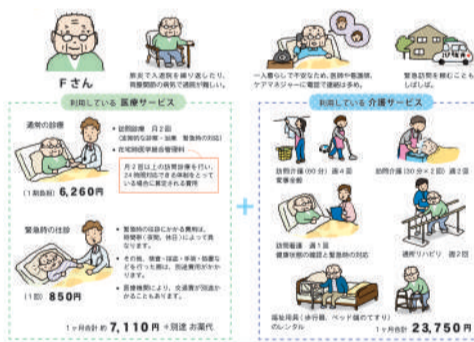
Fさん

肺炎で入退院を繰り返しており、背骨関節の病気で通院が難しい。

一人暮らしで不安なため、医師や看護師、ケアマネジャーに電話で連絡する事も。

緊急訪問を頼むことも、しばしば。

利用している 医療サービス

通常の診療

・訪問診療 月2回
（定期的な診察・処方・緊急時の対応）
・在宅時医学総合管理料

月2回以上の訪問診療を行い、24時間対応できる体制をとっている場合に算定される費用

（1回あたり）6,260円

緊急時の往診

・緊急時の往診にかかる費用は、時間帯（深夜、休日）によって異なります。
・その他、検査・投薬・手術・処置などを行った際は、別途費用がかかります。
・医療機関により、交通費が別途かかることもあります。

（1回）850円

1ヶ月合計約 7,110円 ＋別途 お薬代

利用している 介護サービス

訪問介護（60分）週4回
家事全般

訪問介護（30分×2回）週2回

訪問看護 週1回
健康状態の確認と緊急時の対応

通所リハビリ 週2回

福祉用具（歩行器、ベッド用のてすり）のレンタル

1ヶ月合計 23,750円